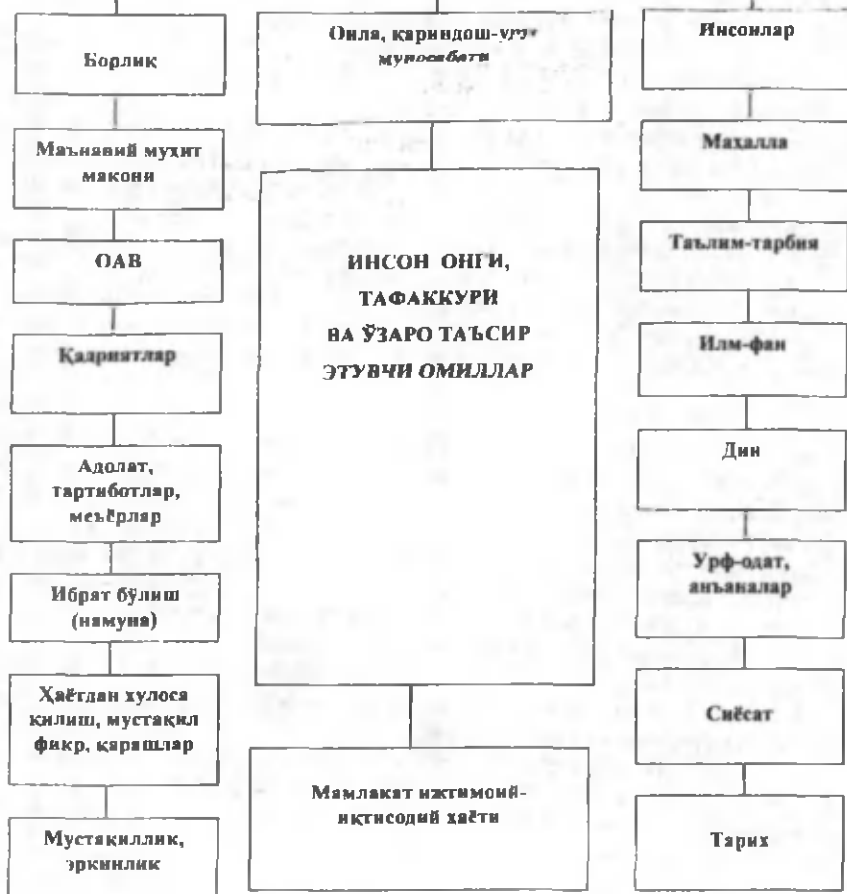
Борлик

Маънавий муҳит макони

ОАВ

Қадриятлар

Адолат, тартиботлар, меъёрлар

Ибрат бўлиш (намуна)

Ҳаётдан хулоса қилиш, мустақил фикр, қарашлар

Мустақиллик, эркинлик

Оила, қариндош-уруғ муносабати

ИНСОН ОНГИ, ТАФАККУРИ ВА ЎЗАРО ТАЪСИР ЭТУВЧИ ОМИЛЛАР

Мамлакат ижтимоий-иқтисодий ҳаёти

Инсонлар

Маҳалла

Таълим-тарбия

Илм-фан

Дин

Урф-одат, анъаналар

Сиёсат

Тарих